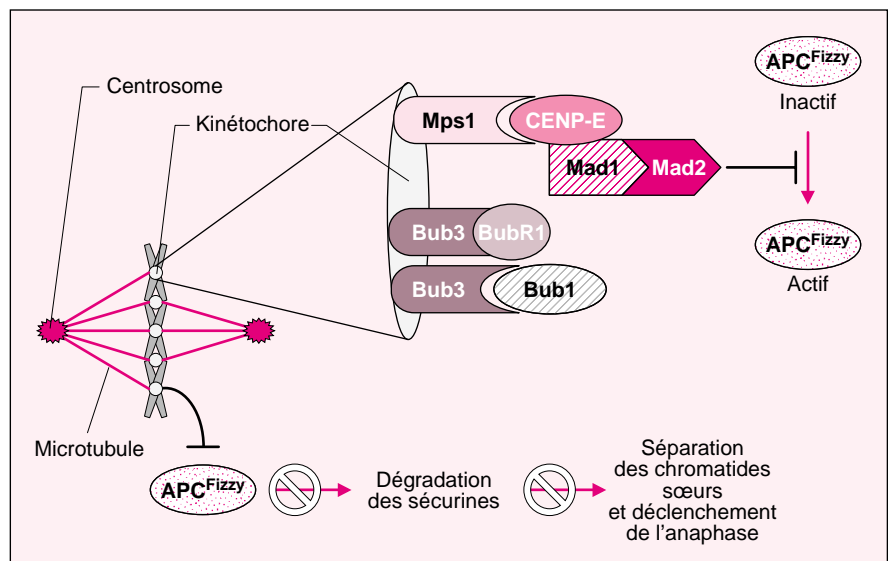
Centrosome

Kinétochore

Mps1

CENP-E

Mad1

Mad2

APC$^{Fizzy}$
Inactif

APC$^{Fizzy}$
Actif

Bub3

BubR1

Bub3

Bub1

Microtubule

APC$^{Fizzy}$

Dégradation des sécurines

Séparation des chromatides sœurs et déclenchement de l'anaphase